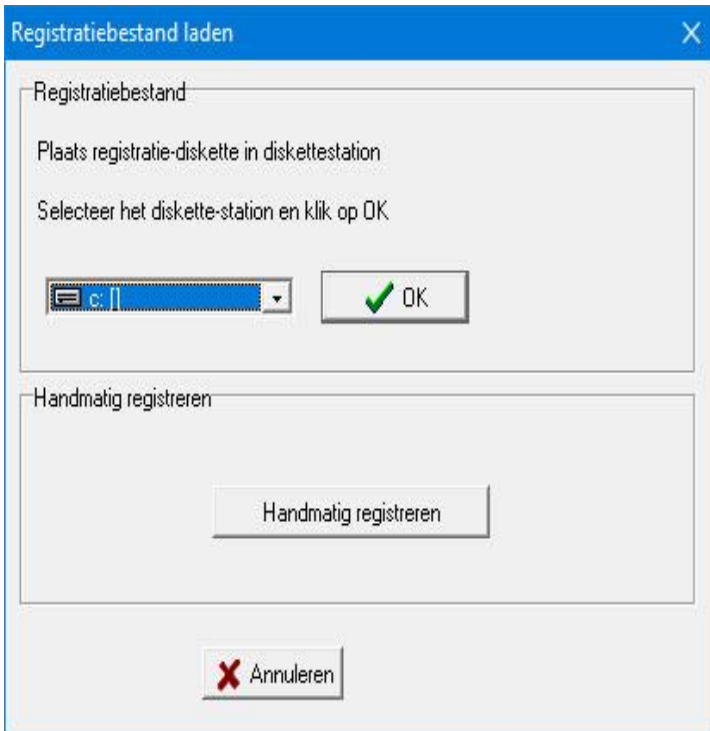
Registratiebestand laden

X

Registratiebestand

Plaats registratie-diskette in diskettestation

Selecteer het diskette-station en klik op OK

c: []

OK

Handmatig registreren

Handmatig registreren

Annuleren